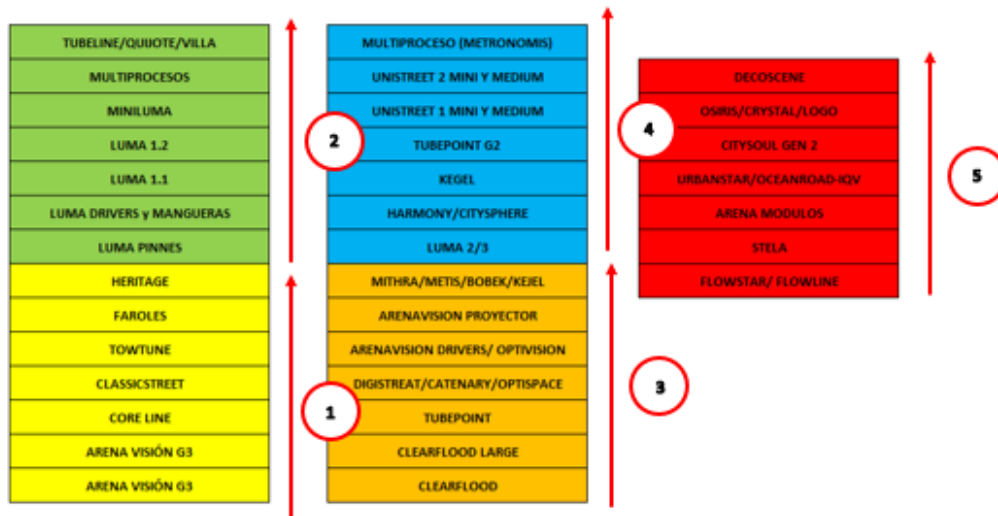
TUBELINE/QUIJOTE/VILLA
MULTIPROCESOS
MINILUMA
LUMA 1.2
LUMA 1.1
LUMA DRIVERS y MANGUERAS
LUMA PINNES
HERITAGE
FAROLES
TOWTUNE
CLASSICSTREET
CORE LINE
ARENA VISIÓN G3
ARENA VISIÓN G3

2

1

MULTIPROCESO (METRONOMIS)
UNISTREET 2 MINI Y MEDIUM
UNISTREET 1 MINI Y MEDIUM
TUBEPOINT G2
KEGEL
HARMONY/CITYSPHERE
LUMA 2/3
MITHRA/METIS/BOBEK/KEJEL
ARENAVISION PROYECTOR
ARENAVISION DRIVERS/ OPTIVISION
DIGISTREAT/CATENARY/OPTISPACE
TUBEPOINT
CLEARFLOOD LARGE
CLEARFLOOD

4

3

DECOSCENE
OSIRIS/CRYSTAL/LOGO
CITYSOUL GEN 2
URBANSTAR/OCEANROAD-IQV
ARENA MODULOS
STELA
FLOWSTAR/ FLOWLINE

5